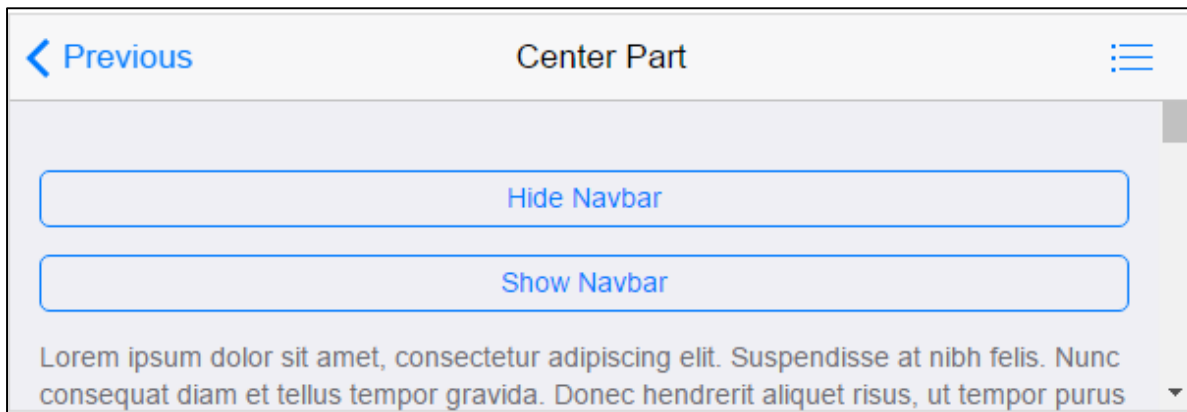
Previous

Center Part

Hide Navbar

Show Navbar

Lorem ipsum dolor sit amet, consectetur adipiscing elit. Suspendisse at nibh felis. Nunc consequat diam et tellus tempor gravida. Donec hendrerit aliquet risus, ut tempor purus